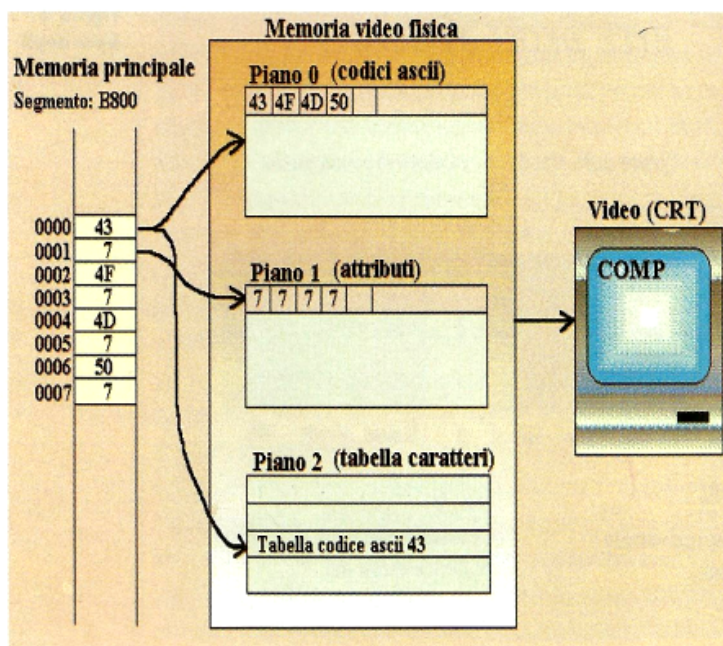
Memoria video fisica

Memoria principale
Segmento: B800

| | |
|---|---|
| 0000 | 43 |
| 0001 | 7 |
| 0002 | 4F |
| 0003 | 7 |
| 0004 | 4D |
| 0005 | 7 |
| 0006 | 50 |
| 0007 | 7 |

Piano 0 (codici ascii)

| 43 | 4F | 4D | 50 | | |
|---|---|---|---|---|---|

Piano 1 (attributi)

| 7 | 7 | 7 | 7 | | |
|---|---|---|---|---|---|

Piano 2 (tabella caratteri)

Tabella codice ascii 43

Video (CRT)

COMP